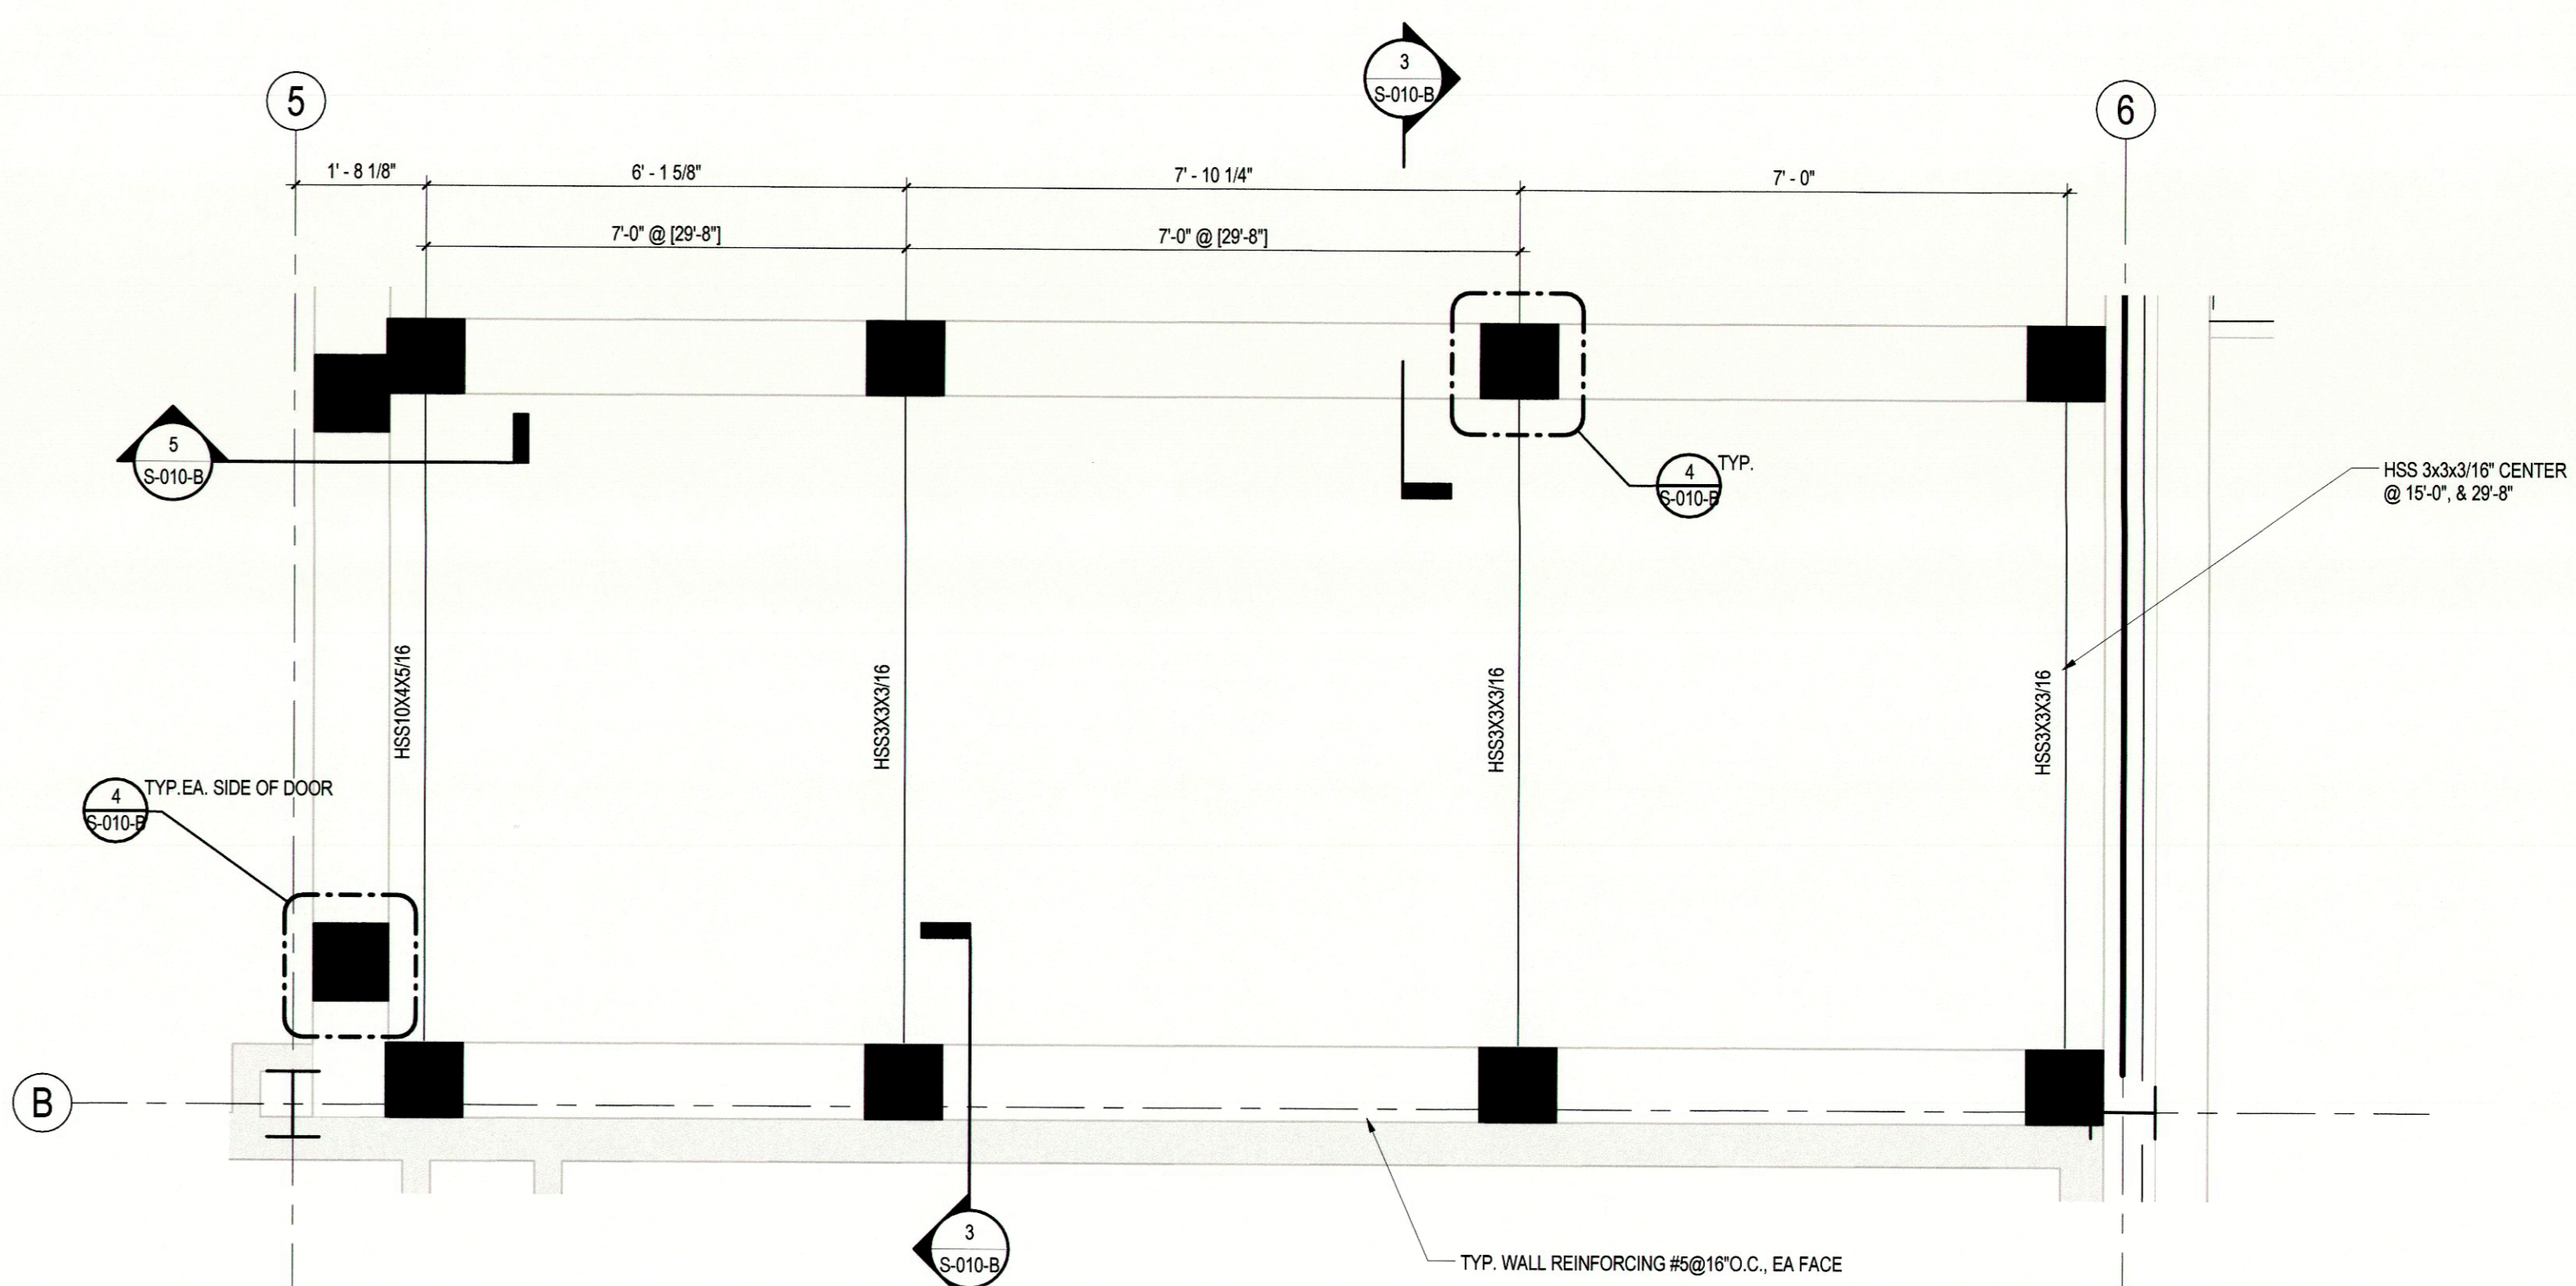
3
S-010-B

5

6

1' - 8 1/8"

6' - 1 5/8"

7' - 10 1/4"

7' - 0"

7'-0" @ [29'-8"]

7'-0" @ [29'-8"]

5
S-010-B

4
S-010-B
TYP.

HSS 3x3x3/16" CENTER @ 15'-0", & 29'-8"

HSS10X4X5/16

HSS3X3X3/16

HSS3X3X3/16

HSS3X3X3/16

4
S-010-B
TYP.EA. SIDE OF DOOR

B

3
S-010-B

TYP. WALL REINFORCING #5@16"O.C., EA FACE